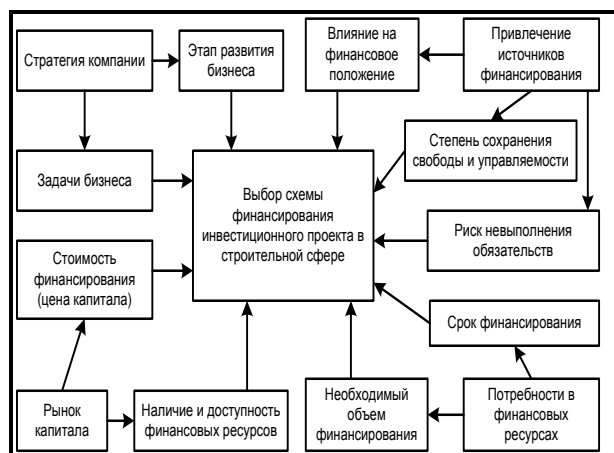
Стратегия компании

Этап развития бизнеса

Влияние на финансовое положение

Привлечение источников финансирования

Степень сохранения свободы и управляемости

Задачи бизнеса

Выбор схемы финансирования инвестиционного проекта в строительной сфере

Риск невыполнения обязательств

Стоимость финансирования (цена капитала)

Срок финансирования

Рынок капитала

Наличие и доступность финансовых ресурсов

Необходимый объем финансирования

Потребности в финансовых ресурсах